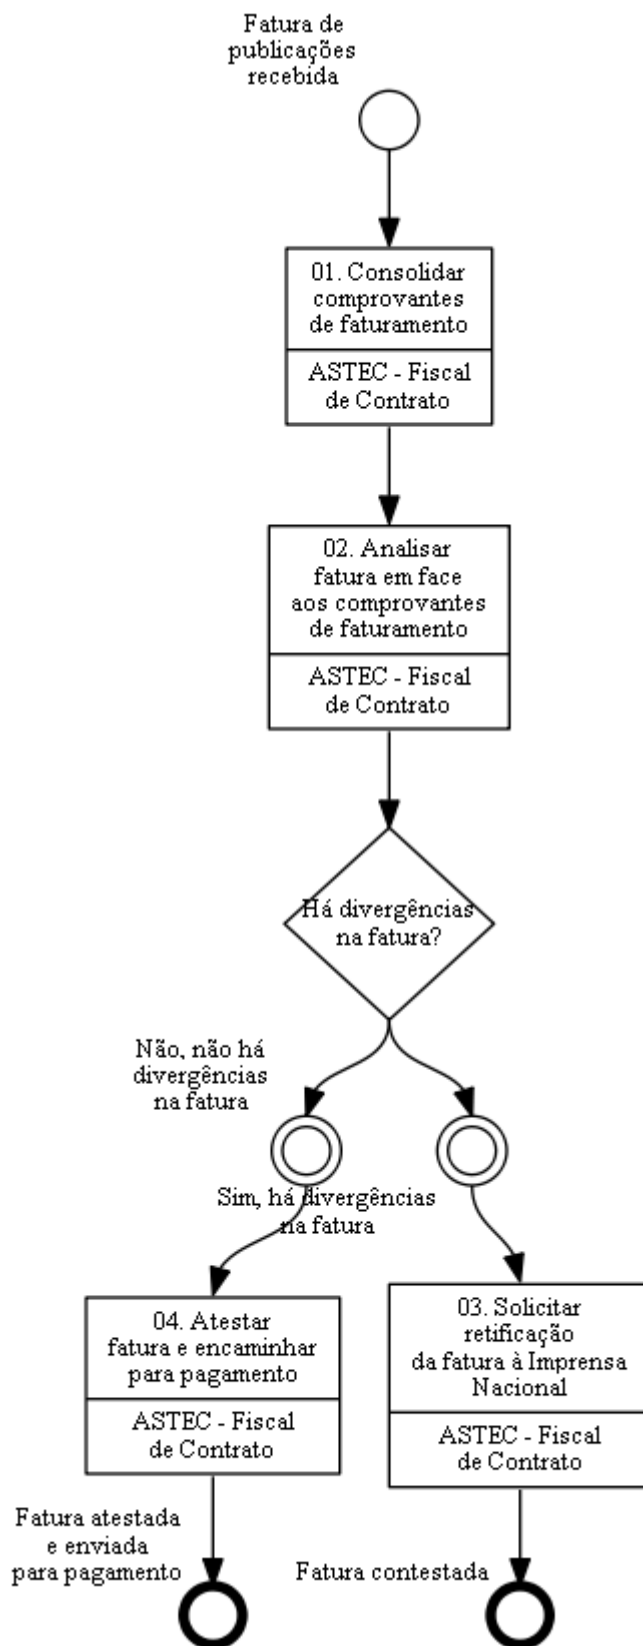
Fatura de publicações recebida

01. Consolidar comprovantes de faturamento

ASTEC - Fiscal de Contrato

02. Analisar fatura em face aos comprovantes de faturamento

ASTEC - Fiscal de Contrato

Há divergências na fatura?

Não, não há divergências na fatura

Sim, há divergências na fatura

04. Atestar fatura e encaminhar para pagamento

ASTEC - Fiscal de Contrato

03. Solicitar retificação da fatura à Imprensa Nacional

ASTEC - Fiscal de Contrato

Fatura atestada e enviada para pagamento

Fatura contestada